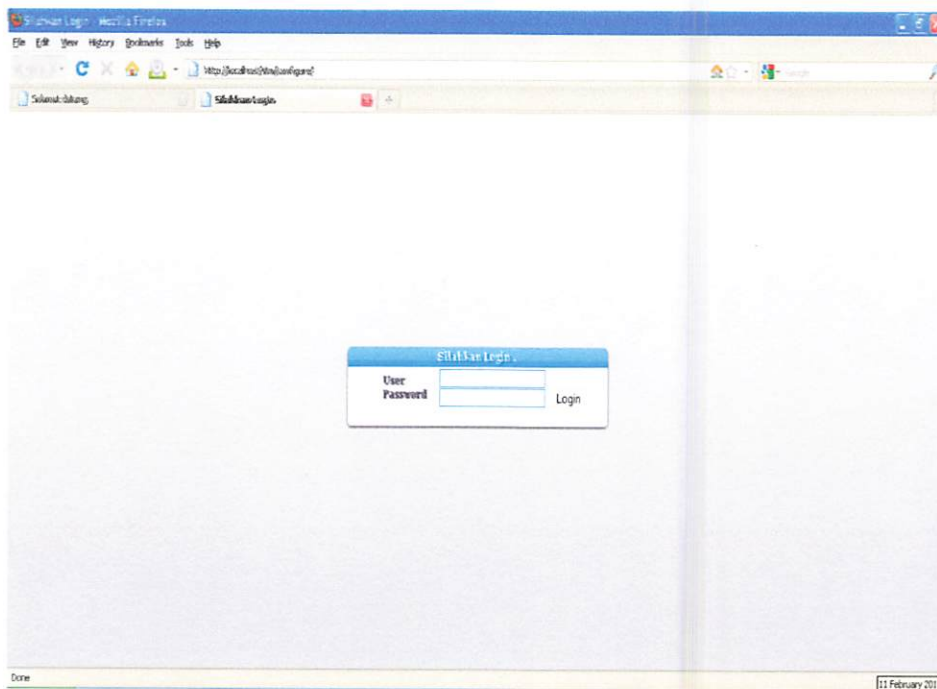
Silahkan Login - Mozilla Firefox

File Edit View History Bookmarks Tools Help

http://localhost/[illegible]/configure/

Search

Selamat datang

Silahkan Login

Silahkan Login .

User

Password

Login

Done

11 February 201